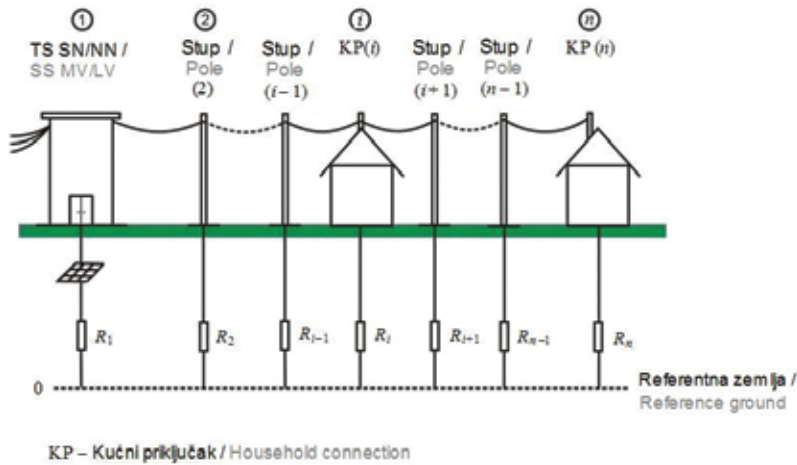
①
TS SN/NN /
SS MV/LV

②
Stup /
Pole
(2)

Stup /
Pole
$(i-1)$

ⓘ
KP($i$)

Stup /
Pole
$(i+1)$

Stup /
Pole
$(n-1)$

ⓝ
KP ($n$)

$R_1$

$R_2$

$R_{i-1}$

$R_i$

$R_{i+1}$

$R_{n-1}$

$R_n$

0

Referentna zemlja /
Reference ground

KP – Kućni priključak / Household connection